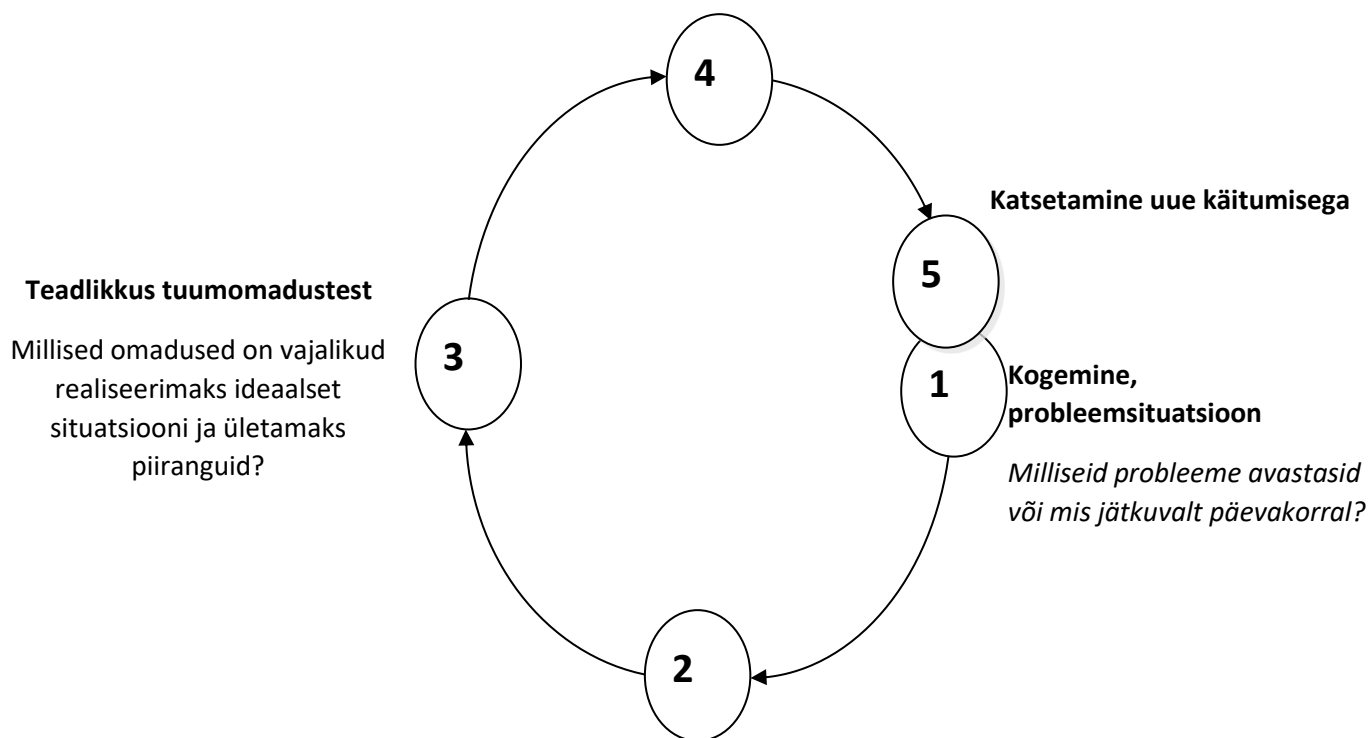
4

Katsetamine uue käitumisega

5

Teadlikkus tuumomadustest

Millised omadused on vajalikud realiseerimaks ideaalset situatsiooni ja ületamaks piiranguid?

3

1

Kogemine, probleemsituatsioon

*Milliseid probleeme avastasid või mis jätkuvalt päevakorral?*

2